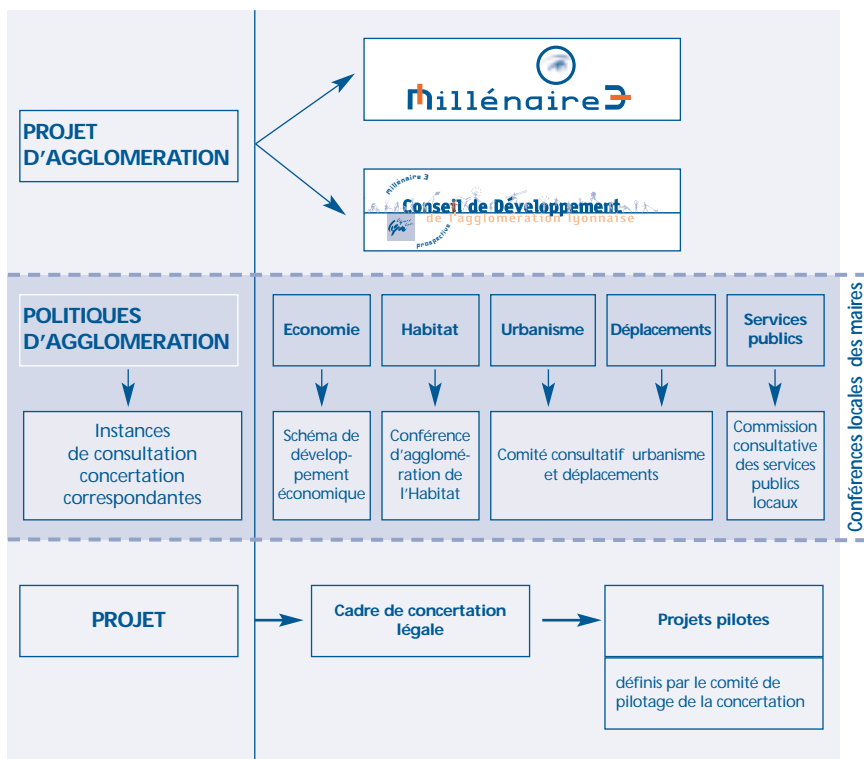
PROJET D'AGGLOMERATION

Millénaire 3

Millénaire 3 Conseil de Développement de l'agglomération lyonnaise Prospective

POLITIQUES D'AGGLOMERATION

Instances de consultation concertation correspondantes

Economie

Habitat

Urbanisme

Déplacements

Services publics

Schéma de développement économique

Conférence d'agglomération de l'Habitat

Comité consultatif urbanisme et déplacements

Commission consultative des services publics locaux

Conférences locales des maires

PROJET

Cadre de concertation légale

Projets pilotes

définis par le comité de pilotage de la concertation